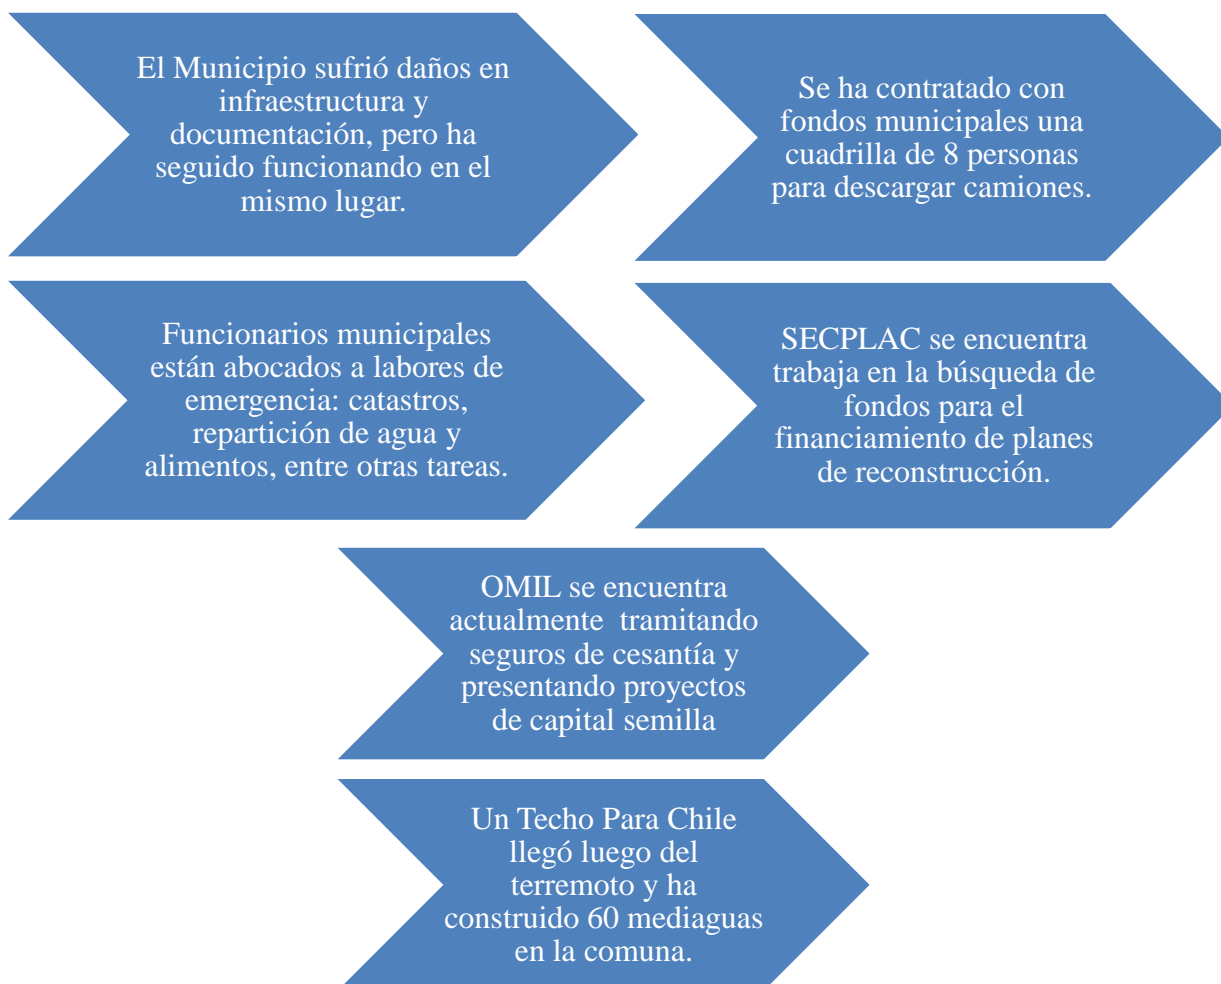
El Municipio sufrió daños en infraestructura y documentación, pero ha seguido funcionando en el mismo lugar.

Se ha contratado con fondos municipales una cuadrilla de 8 personas para descargar camiones.

Funcionarios municipales están abocados a labores de emergencia: catastros, repartición de agua y alimentos, entre otras tareas.

SECPLAC se encuentra trabaja en la búsqueda de fondos para el financiamiento de planes de reconstrucción.

OMIL se encuentra actualmente tramitando seguros de cesantía y presentando proyectos de capital semilla

Un Techo Para Chile llegó luego del terremoto y ha construido 60 mediaguas en la comuna.